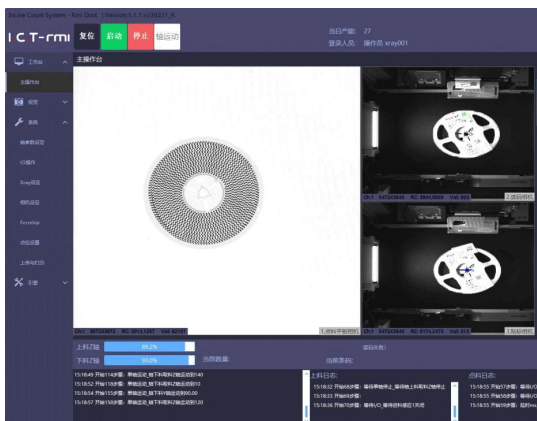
In-Line Count System - Rmi Dual - Version 1.1.1.d 20221_R

I C T-rmi

复位

启动

停止

轴运动

当日产能: 27

登录人员: 操作员 xray001

工作站

主操作台

视觉

系统

轴参数设定

IO操作

Xray设定

相机设定

FormMar

点位设置

上料与打印

日志

主操作台

Ch1 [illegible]

1,读码平板相机

2,读码相机

Ch1 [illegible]

1,贴标相机

上料7轴 89.2%

下料7轴 93.0%

当前数量:

读码任务:

当前条码:

15:18:49 开始114步骤: 事件运动_轴下料取料Z轴运动到140

15:18:52 开始118步骤: 事件运动_轴下料取料Z轴运动到10

15:18:54 开始124步骤: 事件运动_轴下料Y轴运动到90.00

15:18:57 开始130步骤: 事件运动_轴下料取料Z轴运动到120

上料日志:

15:18:52 开始68步骤: 等待事物停止_等待轴上料取料Z轴停止

15:18:53 开始69步骤: 等待

15:18:56 开始70步骤: 等待I/O_等待启料器在1关闭

点料日志:

15:18:55 开始5步骤: 等待I/O

15:18:55 开始6步骤: 等待

15:18:55 开始7步骤: 取料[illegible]